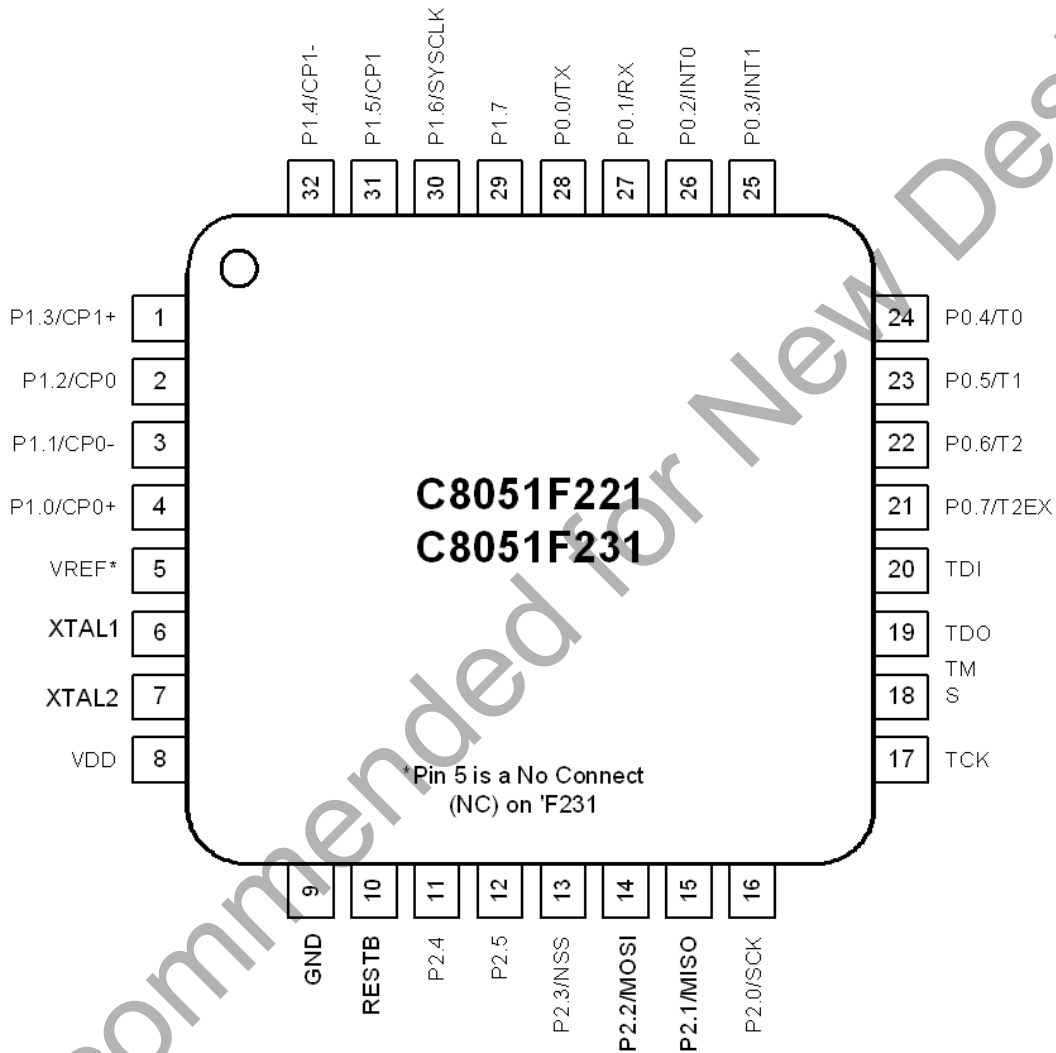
P1.4/CP1-
32
P1.5/CP1
31
P1.6/SYSCLK
30
P1.7
29
P0.0/TX
28
P0.1/RX
27
P0.2/INT0
26
P0.3/INT1
25

P1.3/CP1+ 1
P1.2/CP0 2
P1.1/CP0- 3
P1.0/CP0+ 4
VREF* 5
XTAL1 6
XTAL2 7
VDD 8

24 P0.4/T0
23 P0.5/T1
22 P0.6/T2
21 P0.7/T2EX
20 TDI
19 TDO
18 TM S
17 TCK

C8051F221
C8051F231

*Pin 5 is a No Connect (NC) on 'F231

9 GND
10 RESTB
11 P2.4
12 P2.5
13 P2.3/NSS
14 P2.2/MOSI
15 P2.1/MISO
16 P2.0/SCK

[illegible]ommended for New Des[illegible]